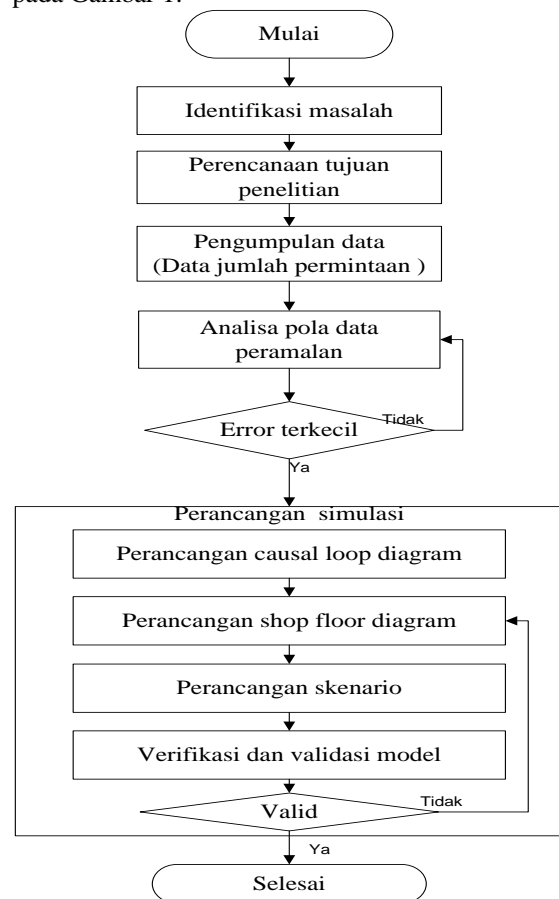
pada Gambar 1.

Mulai

Identifikasi masalah

Perencanaan tujuan penelitian

Pengumpulan data (Data jumlah permintaan )

Analisa pola data peramalan

Error terkecil

Tidak

Ya

Perancangan simulasi

Perancangan causal loop diagram

Perancangan shop floor diagram

Perancangan skenario

Verifikasi dan validasi model

Valid

Tidak

Ya

Selesai